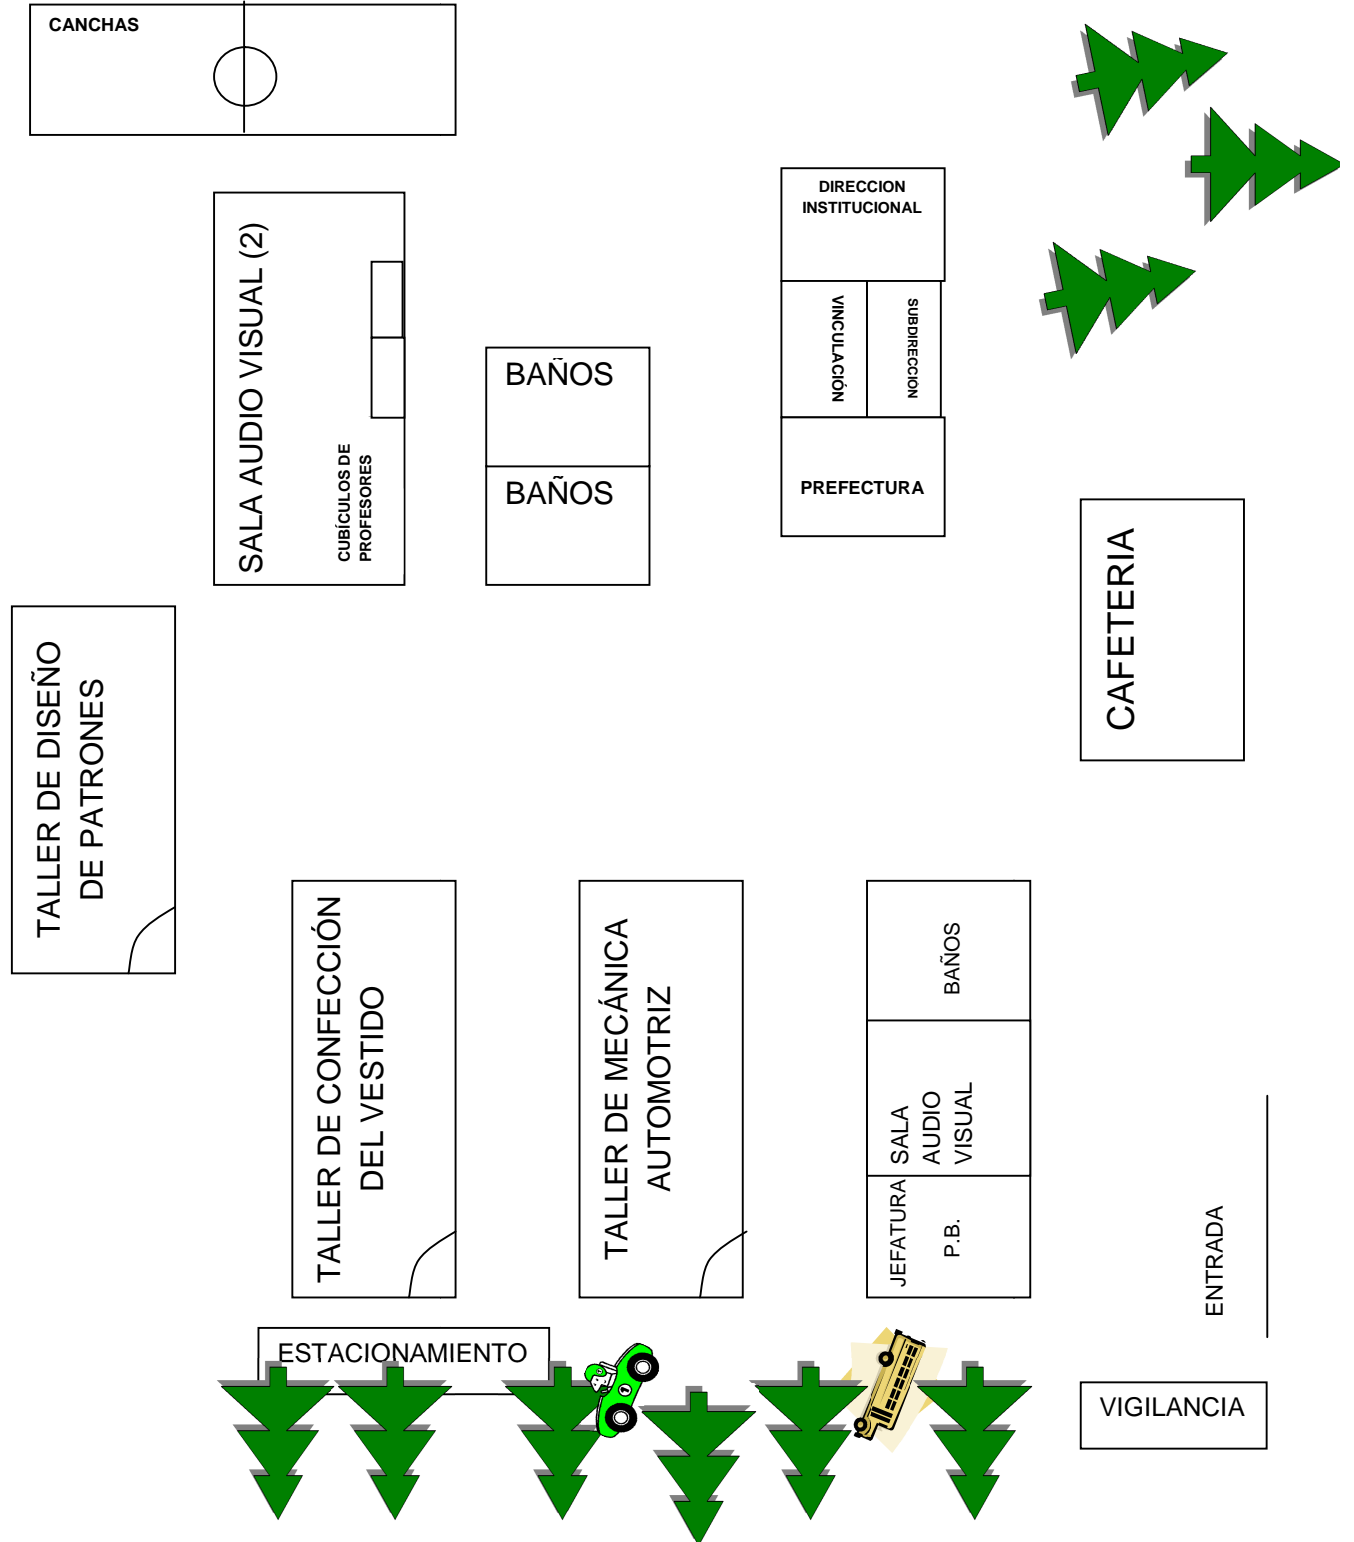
CANCHAS

DIRECCION INSTITUCIONAL

SALA AUDIO VISUAL (2)

CUBÍCULOS DE PROFESORES

BAÑOS

BAÑOS

VINCULACIÓN

SUBDIRECCION

PREFECTURA

CAFETERIA

TALLER DE DISEÑO DE PATRONES

TALLER DE CONFECCIÓN DEL VESTIDO

TALLER DE MECÁNICA AUTOMOTRIZ

BAÑOS

SALA AUDIO VISUAL

JEFATURA P.B.

ENTRADA

ESTACIONAMIENTO

VIGILANCIA